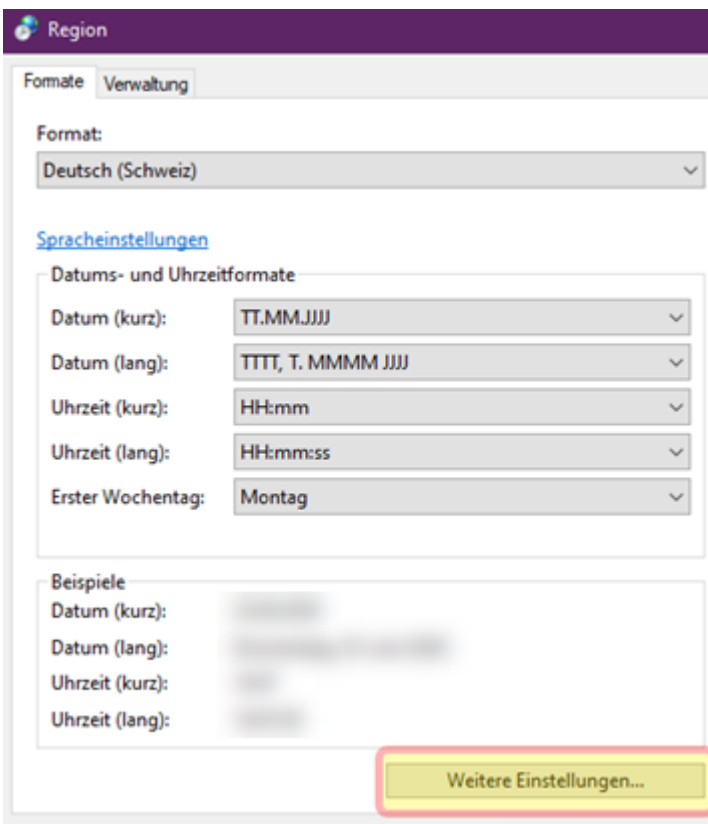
Region

Formate | Verwaltung

Format:
Deutsch (Schweiz)

Spracheinstellungen

Datums- und Uhrzeitformate
Datum (kurz): TT.MM.JJJJ
Datum (lang): TTTT, T. MMMM JJJJ
Uhrzeit (kurz): HH:mm
Uhrzeit (lang): HH:mm:ss
Erster Wochentag: Montag

Beispiele
Datum (kurz): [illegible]
Datum (lang): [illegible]
Uhrzeit (kurz): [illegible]
Uhrzeit (lang): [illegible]

Weitere Einstellungen...